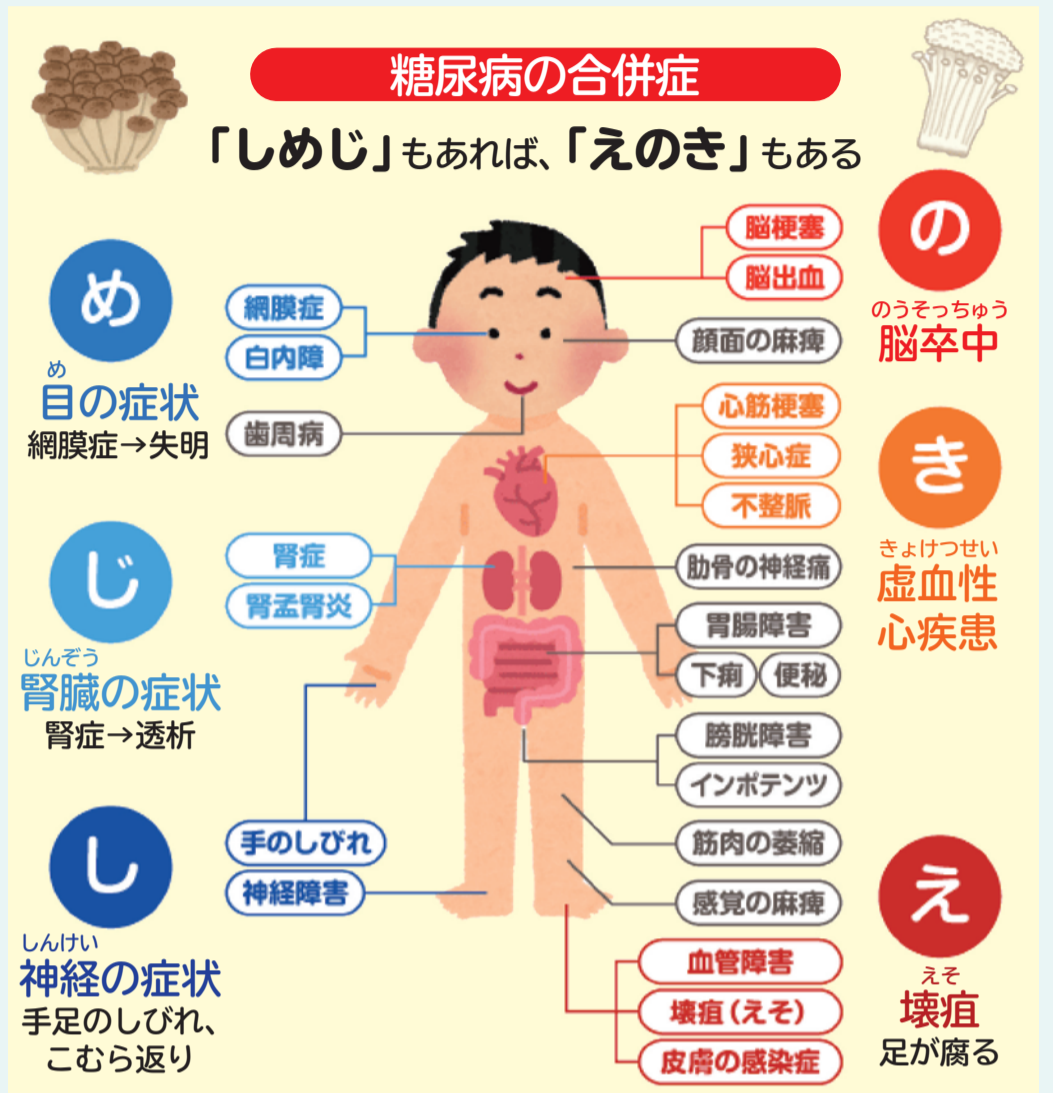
糖尿病の合併症

「しめじ」もあれば、「えのき」もある

め
め
目の症状
網膜症→失明

網膜症
白内障
歯周病

じ
じんぞう
腎臓の症状
腎症→透析

腎症
腎盂腎炎

し
しんけい
神経の症状
手足のしびれ、こむら返り

手のしびれ
神経障害

脳梗塞
脳出血
顔面の麻痺

の
のうそっちゅう
脳卒中

心筋梗塞
狭心症
不整脈

き
きょけつせい
虚血性
心疾患

肋骨の神経痛
胃腸障害
下痢
便秘
膀胱障害
インポテンツ
筋肉の萎縮
感覚の麻痺

血管障害
壊疽（えそ）
皮膚の感染症

え
えそ
壊疽
足が腐る